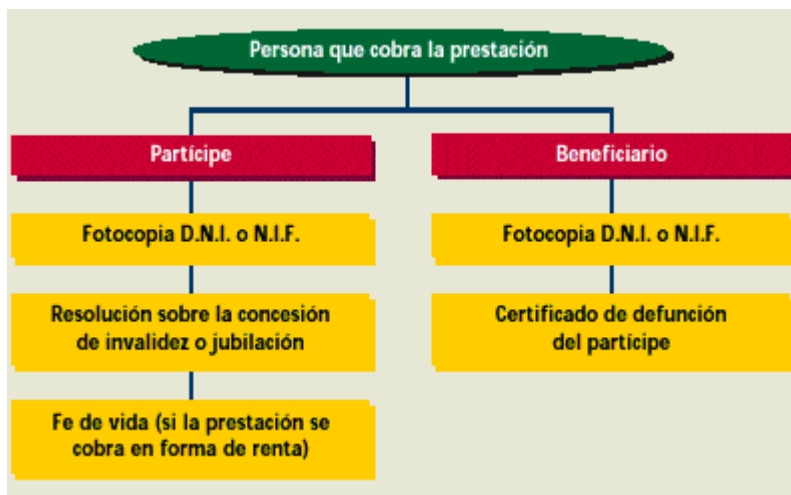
Persona que cobra la prestación

Partícipe

Fotocopia D.N.I. o N.I.F.

Resolución sobre la concesión de invalidez o jubilación

Fe de vida (si la prestación se cobra en forma de renta)

Beneficiario

Fotocopia D.N.I. o N.I.F.

Certificado de defunción del partícipe